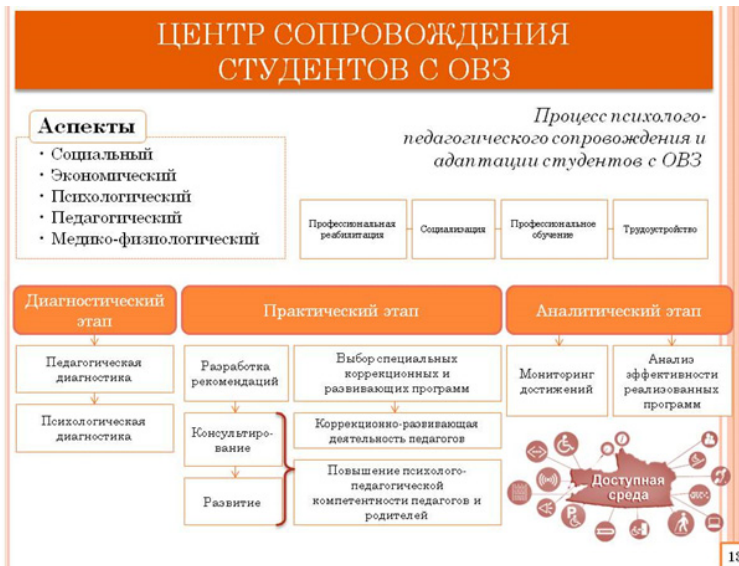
ЦЕНТР СОПРОВОЖДЕНИЯ СТУДЕНТОВ С ОВЗ

Аспекты
• Социальный
• Экономический
• Психологический
• Педагогический
• Медико-физиологический

Процесс психолого-педагогического сопровождения и адаптации студентов с ОВЗ

Профессиональная реабилитация
Социализация
Профессиональное обучение
Трудоустройство

Диагностический этап
Практический этап
Аналитический этап

Педагогическая диагностика
Психологическая диагностика

Разработка рекомендаций
Выбор специальных коррекционных и развивающих программ
Консультирование
Коррекционно-развивающая деятельность педагогов
Развитие
Повышение психолого-педагогической компетентности педагогов и родителей

Мониторинг достижений
Анализ эффективности реализованных программ

Доступная среда

13